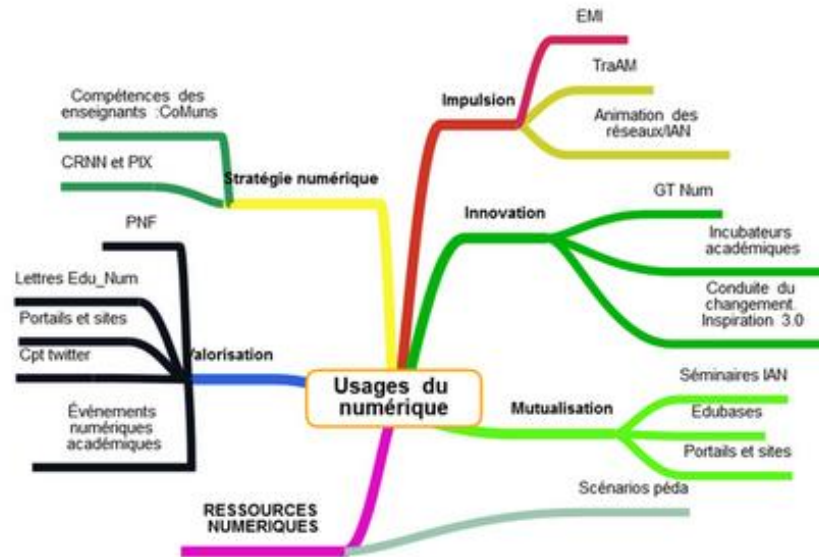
Usages du numérique

Impulsion
EMI
TraAM
Animation des réseaux/IAN

Stratégie numérique
Compétences des enseignants :CoMuns
CRNN et PIX

Innovation
GT Num
Incubateurs académiques
Conduite du changement. Inspiration 3.0

Valorisation
PNF
Lettres Edu_Num
Portails et sites
Cpt twitter
Événements numériques académiques

Mutualisation
Séminaires IAN
Edubases
Portails et sites

RESSOURCES NUMERIQUES
Scénarios péda